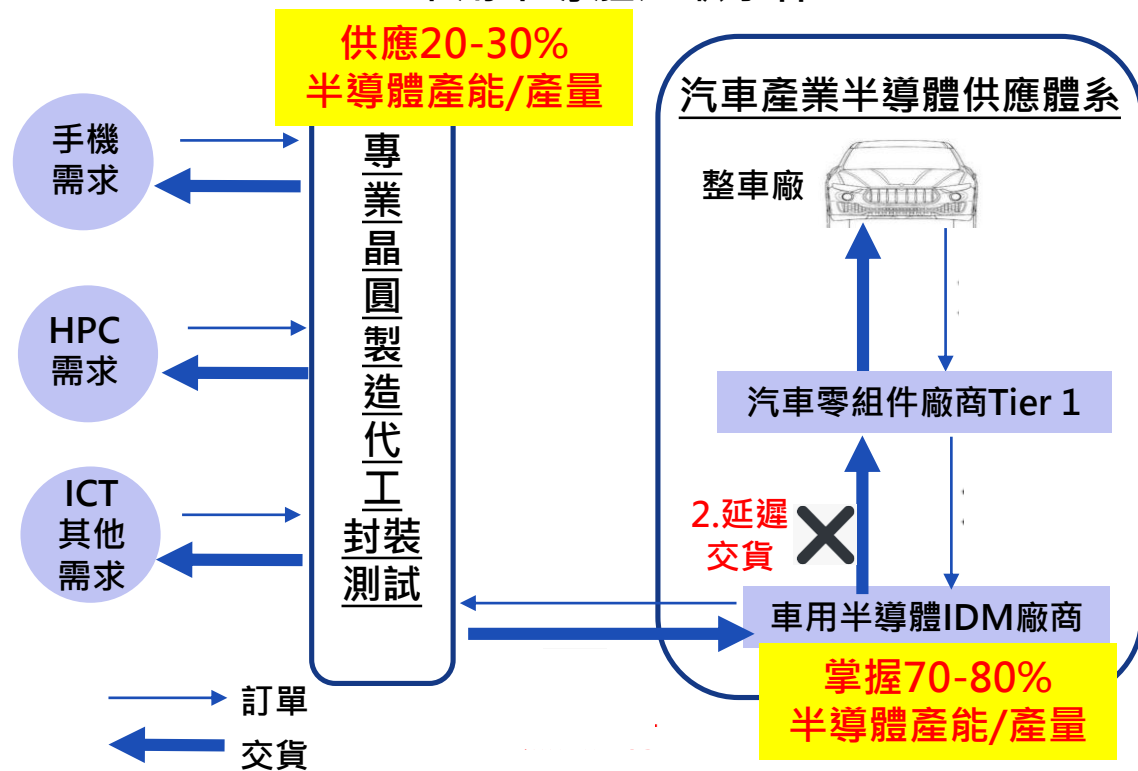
供應20-30%
半導體產能/產量

汽車產業半導體供應體系

手機
需求

HPC
需求

ICT
其他
需求

專
業
晶
圓
製
造
代
工
封裝
測試

整車廠

汽車零組件廠商Tier 1

2.延遲
交貨

車用半導體IDM廠商

掌握70-80%
半導體產能/產量

訂單

交貨